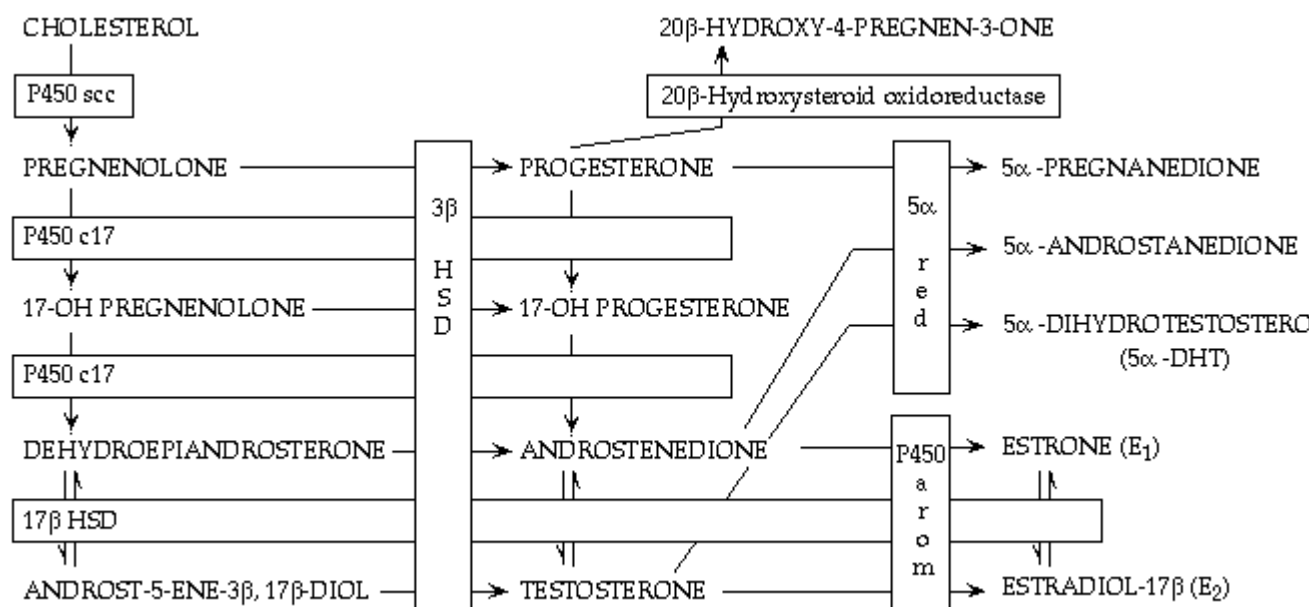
CHOLESTEROL

P450 scc

PREGNENOLONE

P450 c17

17-OH PREGNENOLONE

P450 c17

DEHYDROEPIANDROSTERONE

17β HSD

ANDROST-5-ENE-3β, 17β-DIOL

3β HSD

20β-HYDROXY-4-PREGNEN-3-ONE

20β-Hydroxysteroid oxidoreductase

PROGESTERONE

17-OH PROGESTERONE

ANDROSTENEDIONE

TESTOSTERONE

5α red

5α-PREGNANEDIONE

5α-ANDROSTANEDIONE

5α-DIHYDROTESTOSTERO

(5α-DHT)

P450 arom

ESTRONE ($E_1$)

ESTRADIOL-17β ($E_2$)